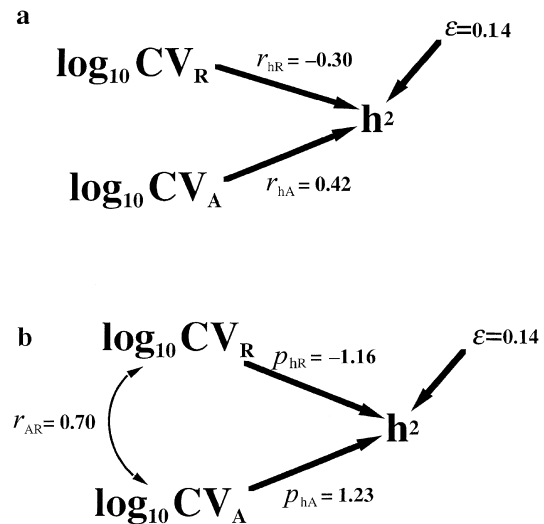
a

$\log_{10} CV_R$

$r_{hR} = -0.30$

$\varepsilon = 0.14$

$h^2$

$\log_{10} CV_A$

$r_{hA} = 0.42$

b

$\log_{10} CV_R$

$p_{hR} = -1.16$

$\varepsilon = 0.14$

$r_{AR} = 0.70$

$h^2$

$\log_{10} CV_A$

$p_{hA} = 1.23$